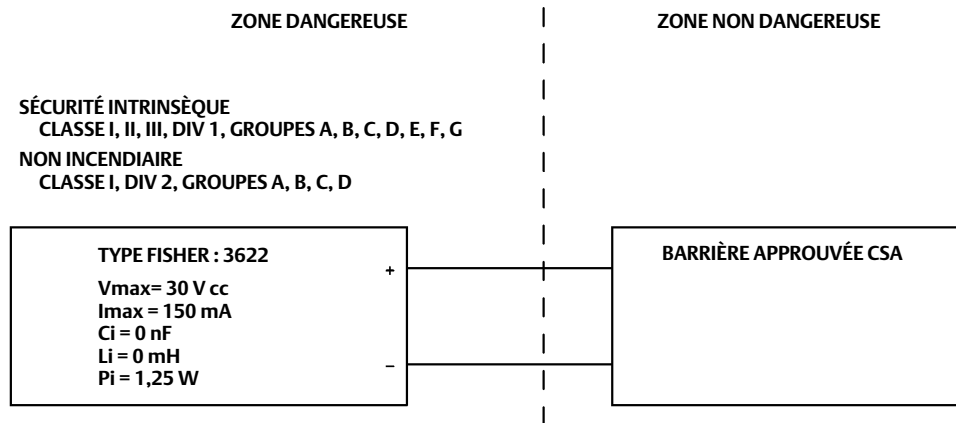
ZONE DANGEREUSE

ZONE NON DANGEREUSE

SÉCURITÉ INTRINSÈQUE
CLASSE I, II, III, DIV 1, GROUPES A, B, C, D, E, F, G

NON INCENDIAIRE
CLASSE I, DIV 2, GROUPES A, B, C, D

TYPE FISHER : 3622

Vmax= 30 V cc
Imax = 150 mA
Ci = 0 nF
Li = 0 mH
Pi = 1,25 W

+

–

BARRIÈRE APPROUVÉE CSA